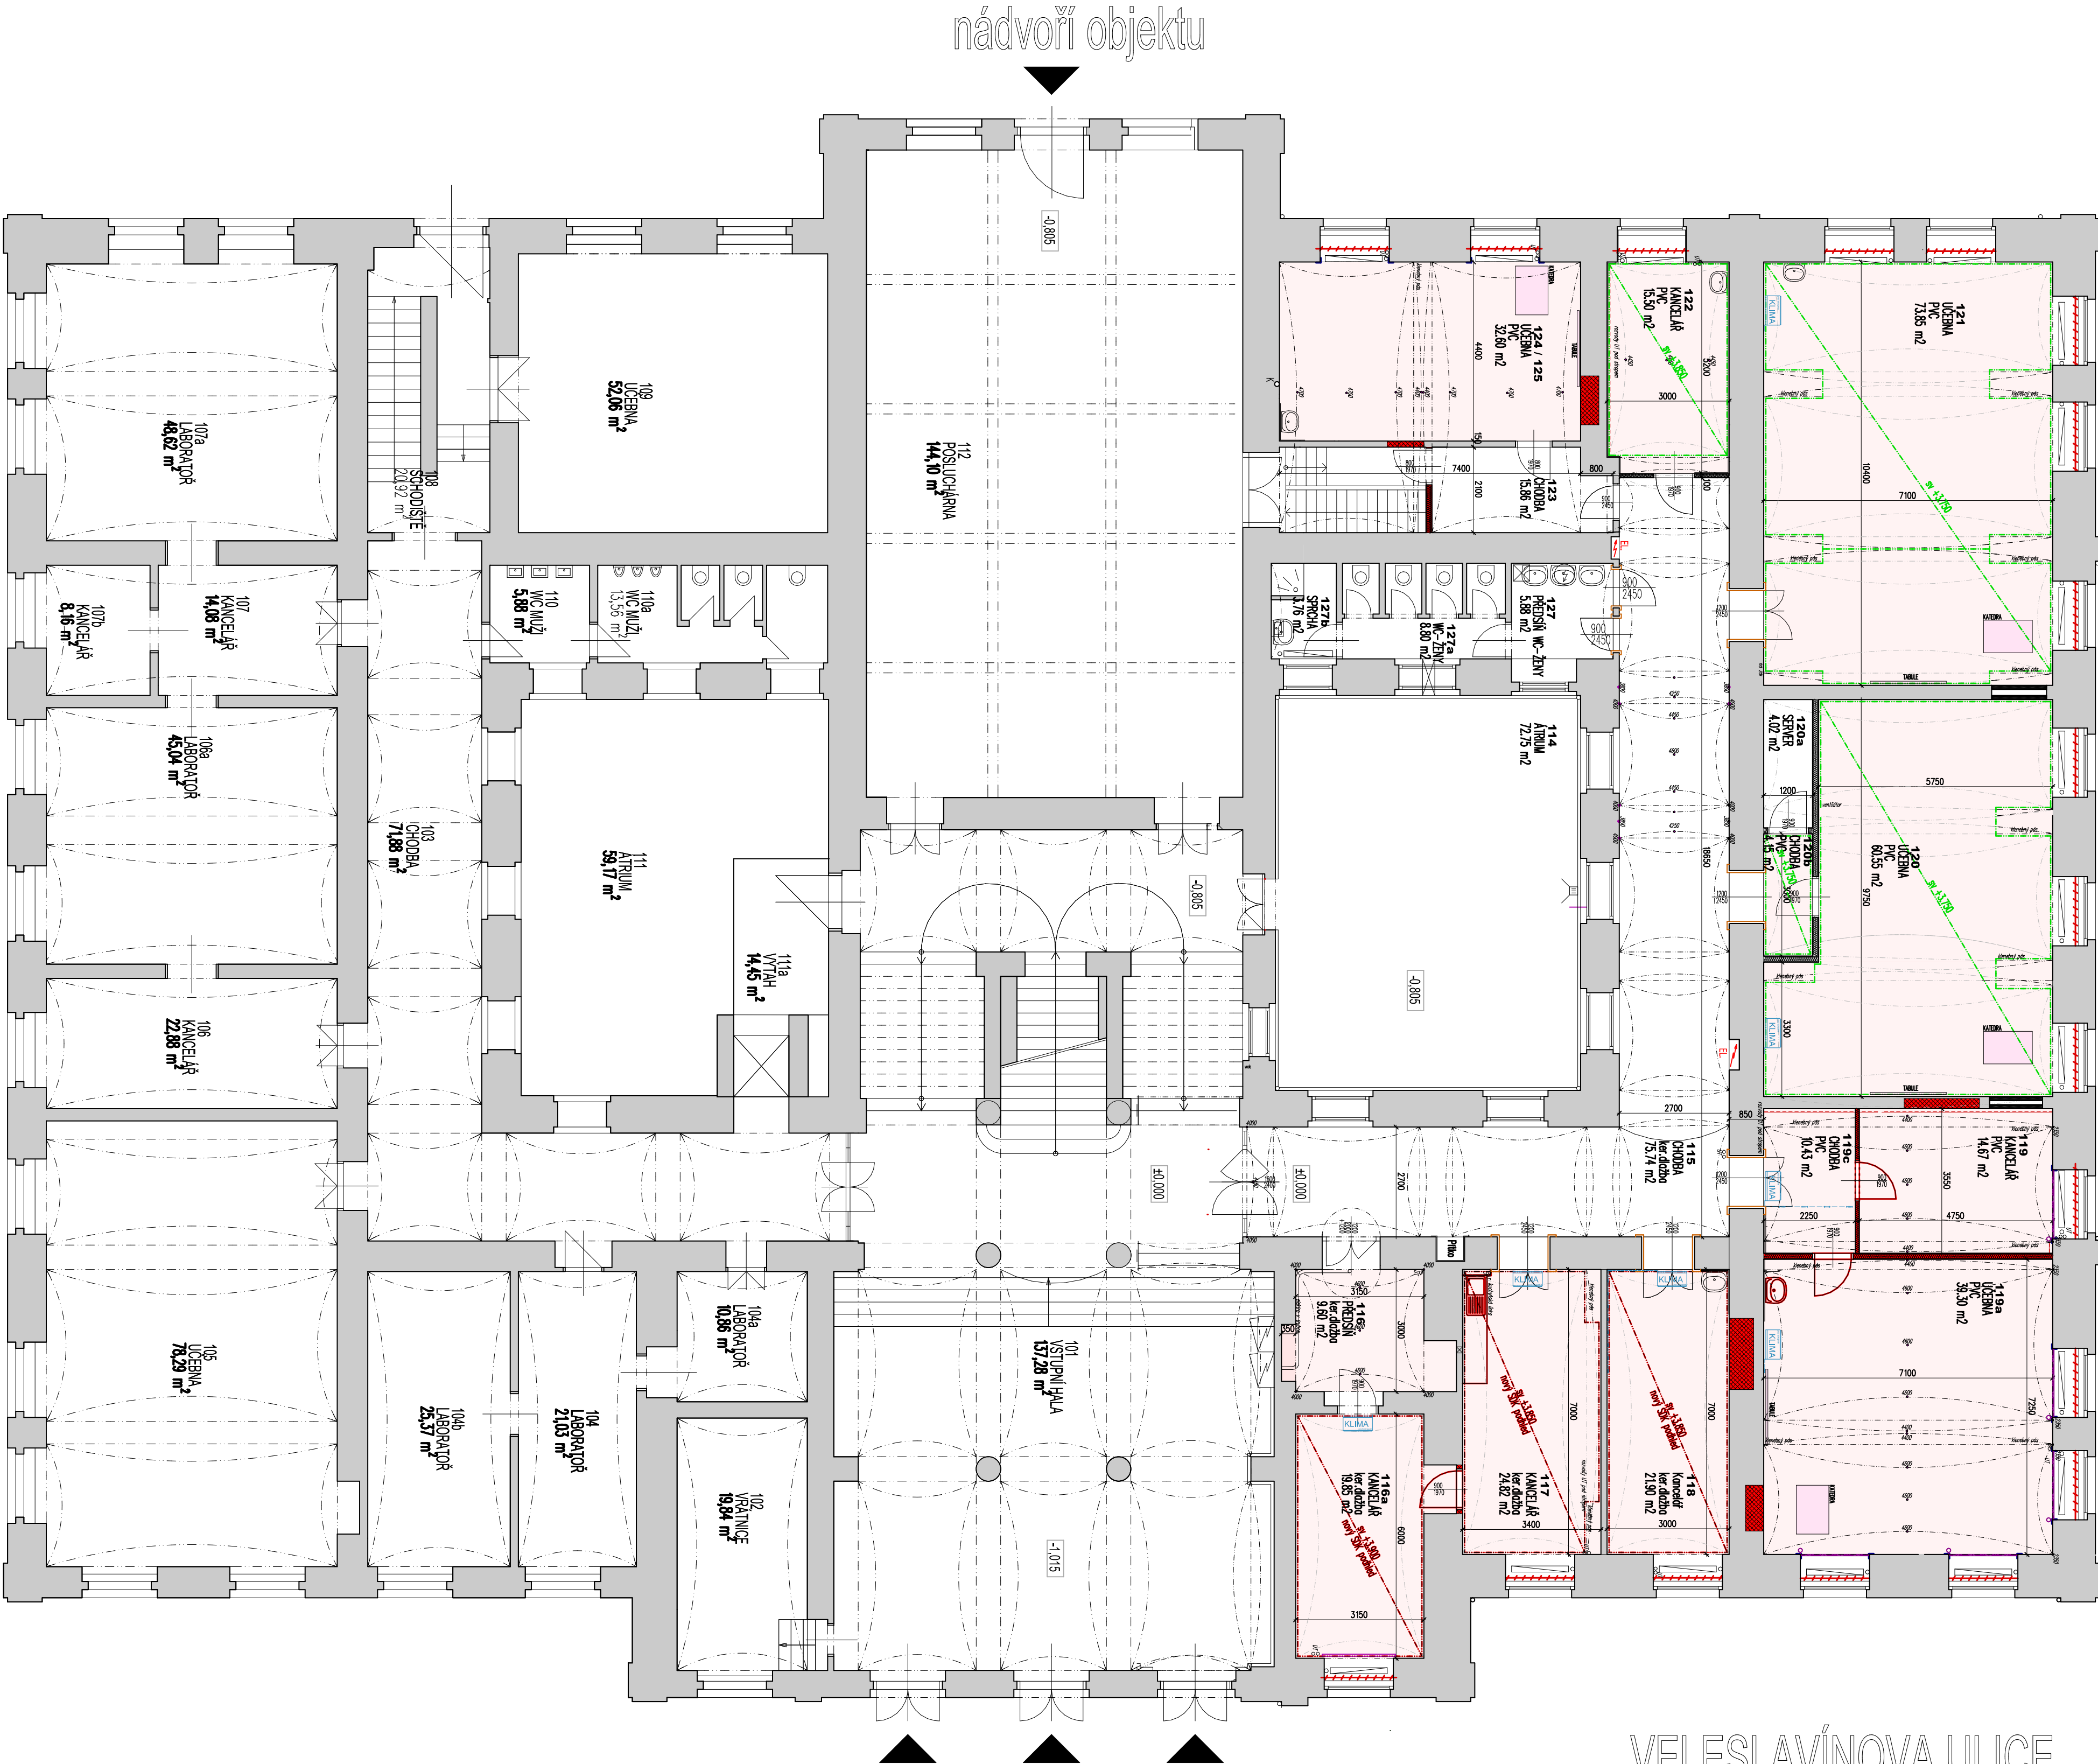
nádvoří objektu

-0,805

107a LABORATOŘ 48,62 m²

108 SCHODIŠTĚ 20,92 m²

109 UČEBNA 52,06 m²

112 POSLUCHÁRNA 144,10 m²

124 / 125 UČEBNA PVC 32,60 m2

122 KANCELÁŘ PVC 15,50 m2

121 UČEBNA PVC 73,85 m2

123 CHODBA 15,86 m2

107b KANCELÁŘ 8,16 m²

107 KANCELÁŘ 14,08 m²

110 WC MUŽI 5,88 m²

110a WC MUŽI 13,56 m²

127b SPRCHA 3,76 m2

127a WC-ŽENY 8,80 m2

127 PŘEDSÍŇ WC-ŽENY 5,88 m2

106a LABORATOŘ 45,04 m²

103 CHODBA 71,88 m²

111 ATRIUM 59,17 m²

114 ATRIUM 72,75 m2

120a SERVER 4,02 m2

120b CHODBA PVC 4,15 m2

120 UČEBNA PVC 60,55 m2

-0,805

111a VÝTAH 14,45 m²

106 KANCELÁŘ 22,88 m²

115 CHODBA ker.dlažba 75,4 m2

119c CHODBA PVC 10,43 m2

119 KANCELÁŘ PVC 14,67 m2

±0,000

±0,000

Pilíř

105 UČEBNA 78,29 m²

104b LABORATOŘ 25,37 m²

104 LABORATOŘ 21,03 m²

104a LABORATOŘ 10,86 m²

101 VSTUPNÍ HALA 137,28 m²

116 PŘEDSÍŇ ker.dlažba 9,60 m2

117 KANCELÁŘ ker.dlažba 24,82 m2

118 Kancelář ker.dlažba 21,90 m2

119a UČEBNA PVC 39,30 m2

116a KANCELÁŘ ker.dlažba 19,85 m2

102 VRÁTNICE 19,84 m²

-1,015

KLIMA

KATEDRA

TABULE

7400 2100 800 3000 7100 10400 5750 9750 3300 2700 850 2250 4750 3550 3150 3000 7000 3400 6000 7250 1200 18650

VELESLAVÍNOVA ULICE